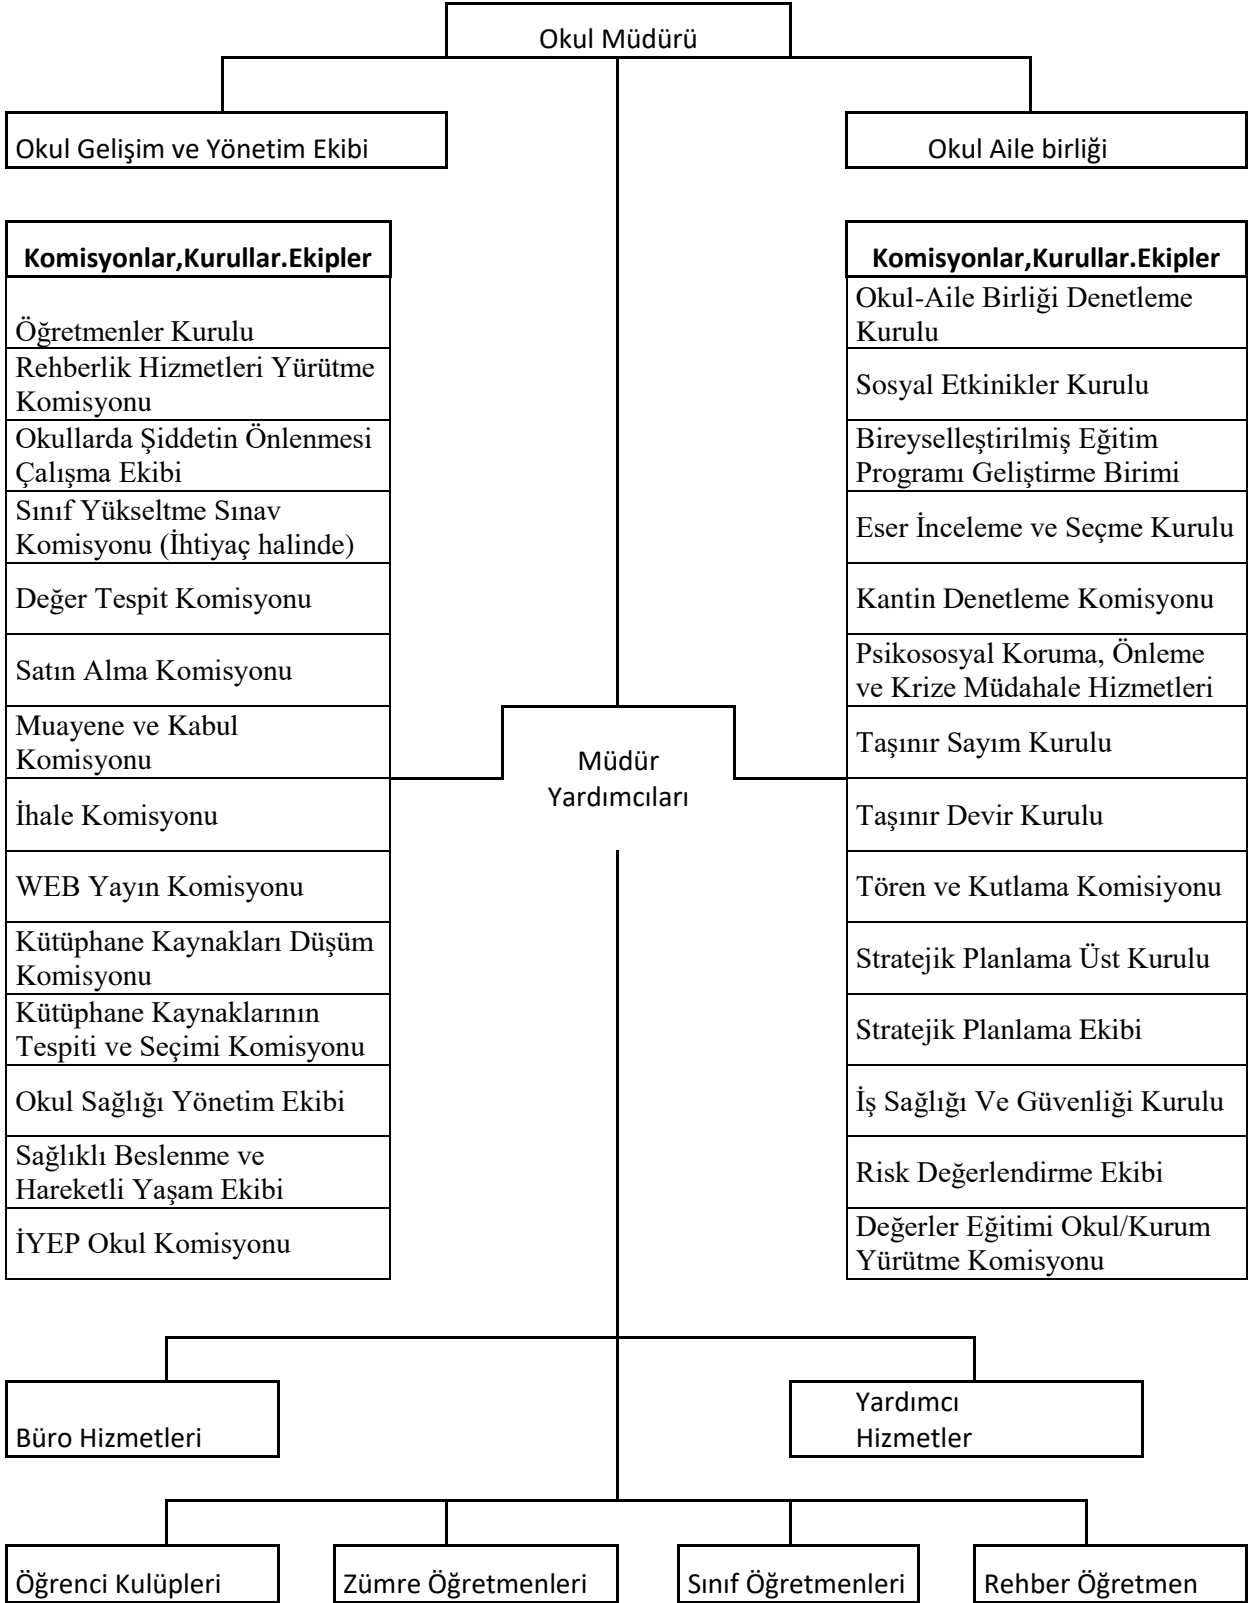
Okul Müdürü

Okul Gelişim ve Yönetim Ekibi

Okul Aile birliği

**Komisyonlar,Kurullar.Ekipler**

Öğretmenler Kurulu

Rehberlik Hizmetleri Yürütme Komisyonu

Okullarda Şiddetin Önlenmesi Çalışma Ekibi

Sınıf Yükseltme Sınav Komisyonu (İhtiyaç halinde)

Değer Tespit Komisyonu

Satın Alma Komisyonu

Muayene ve Kabul Komisyonu

İhale Komisyonu

WEB Yayın Komisyonu

Kütüphane Kaynakları Düşüm Komisyonu

Kütüphane Kaynaklarının Tespiti ve Seçimi Komisyonu

Okul Sağlığı Yönetim Ekibi

Sağlıklı Beslenme ve Hareketli Yaşam Ekibi

İYEP Okul Komisyonu

Müdür Yardımcıları

**Komisyonlar,Kurullar.Ekipler**

Okul-Aile Birliği Denetleme Kurulu

Sosyal Etkinikler Kurulu

Bireyselleştirilmiş Eğitim Programı Geliştirme Birimi

Eser İnceleme ve Seçme Kurulu

Kantin Denetleme Komisyonu

Psikososyal Koruma, Önleme ve Krize Müdahale Hizmetleri

Taşınır Sayım Kurulu

Taşınır Devir Kurulu

Tören ve Kutlama Komisiyonu

Stratejik Planlama Üst Kurulu

Stratejik Planlama Ekibi

İş Sağlığı Ve Güvenliği Kurulu

Risk Değerlendirme Ekibi

Değerler Eğitimi Okul/Kurum Yürütme Komisyonu

Büro Hizmetleri

Yardımcı Hizmetler

Öğrenci Kulüpleri

Zümre Öğretmenleri

Sınıf Öğretmenleri

Rehber Öğretmen